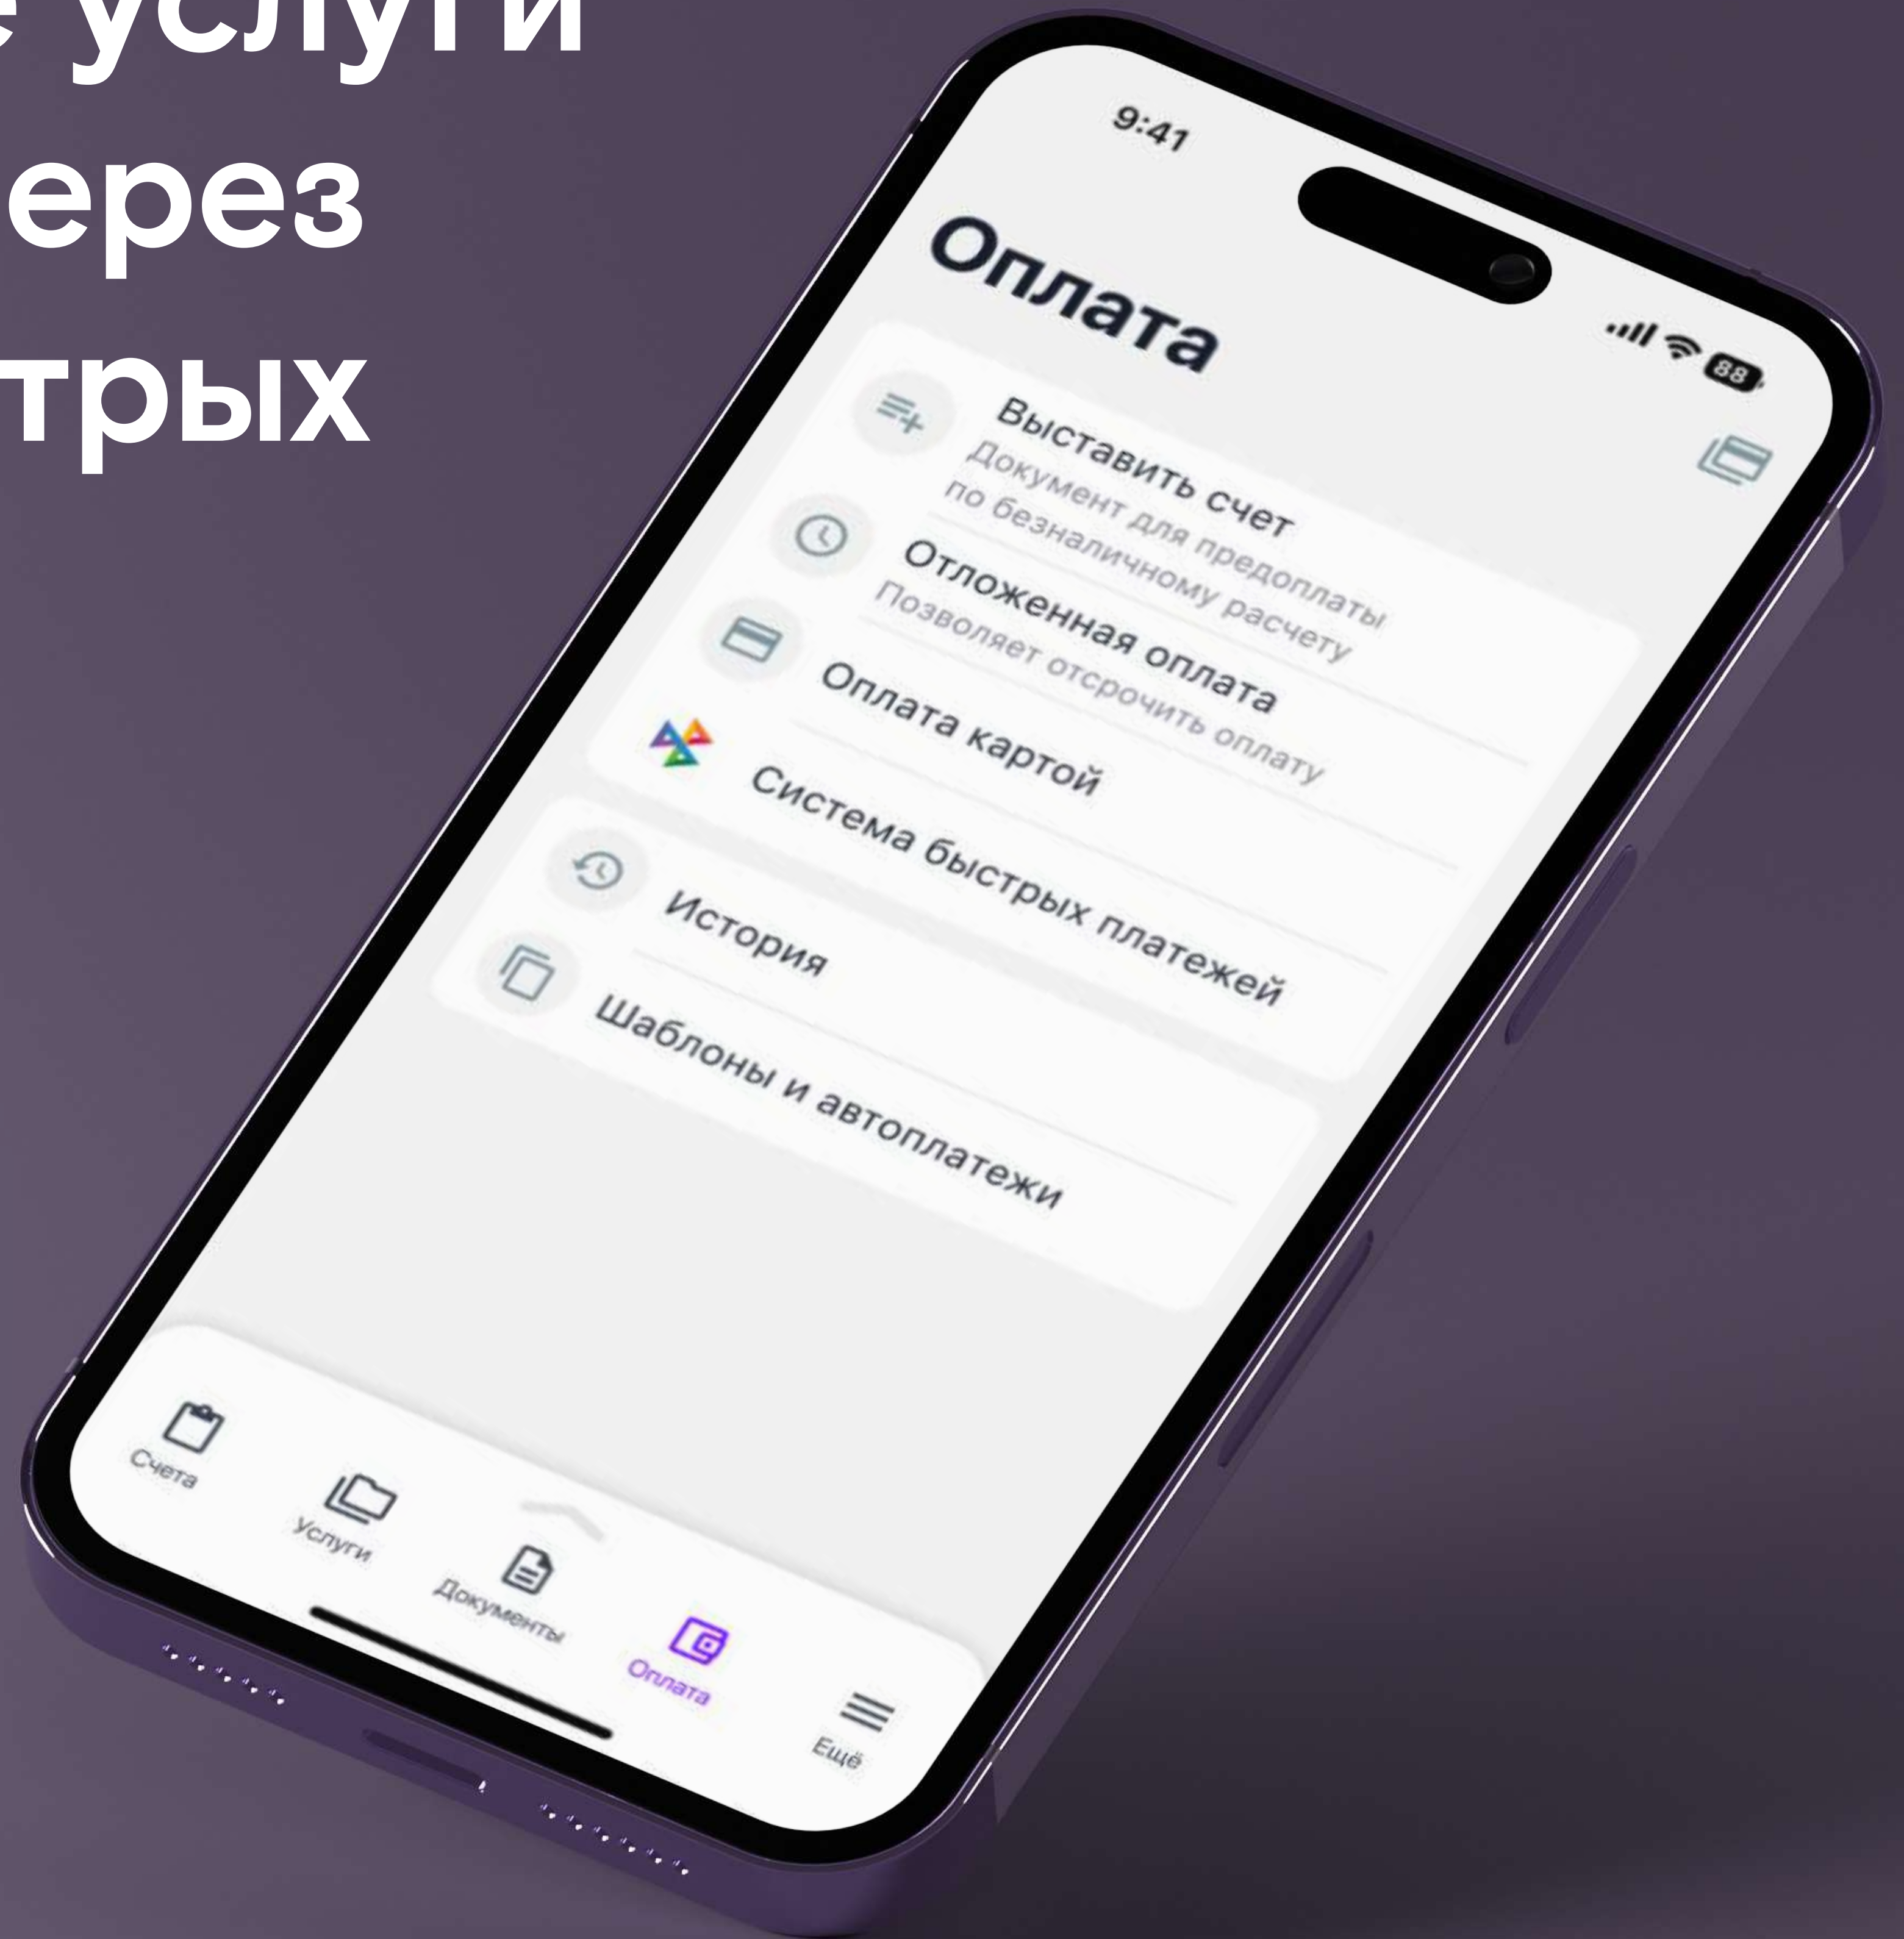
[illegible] услуги
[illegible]ерез
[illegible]трых

9:41

88

Оплата

Выставить счет
Документ для предоплаты по безналичному расчету

Отложенная оплата
Позволяет отсрочить оплату

Оплата картой

Система быстрых платежей

История

Шаблоны и автоплатежи

Счета
Услуги
Документы
Оплата
Ещё